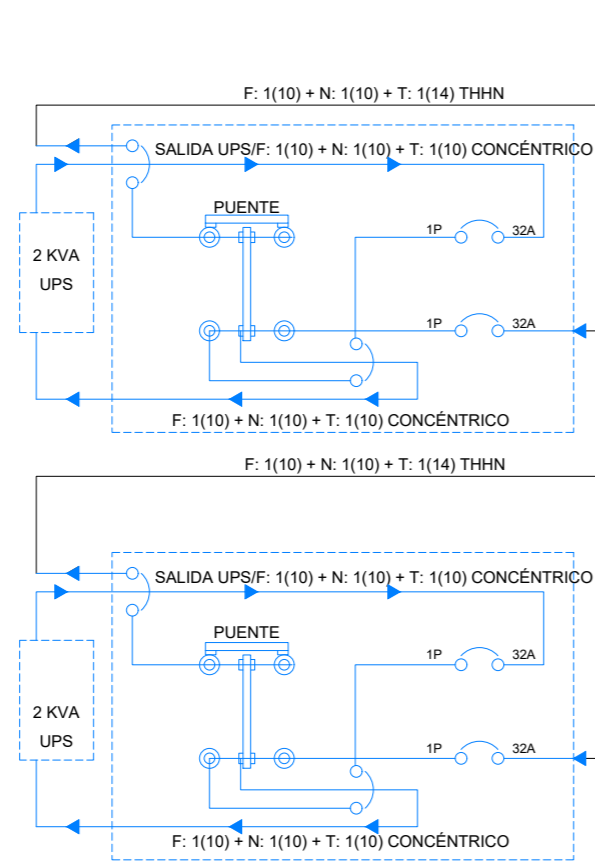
F: 1(10) + N: 1(10) + T: 1(14) THHN

SALIDA UPS/F: 1(10) + N: 1(10) + T: 1(10) CONCÉNTRICO

PUENTE

1P 32A

2 KVA
UPS

1P 32A

F: 1(10) + N: 1(10) + T: 1(10) CONCÉNTRICO

F: 1(10) + N: 1(10) + T: 1(14) THHN

SALIDA UPS/F: 1(10) + N: 1(10) + T: 1(10) CONCÉNTRICO

PUENTE

1P 32A

2 KVA
UPS

1P 32A

F: 1(10) + N: 1(10) + T: 1(10) CONCÉNTRICO